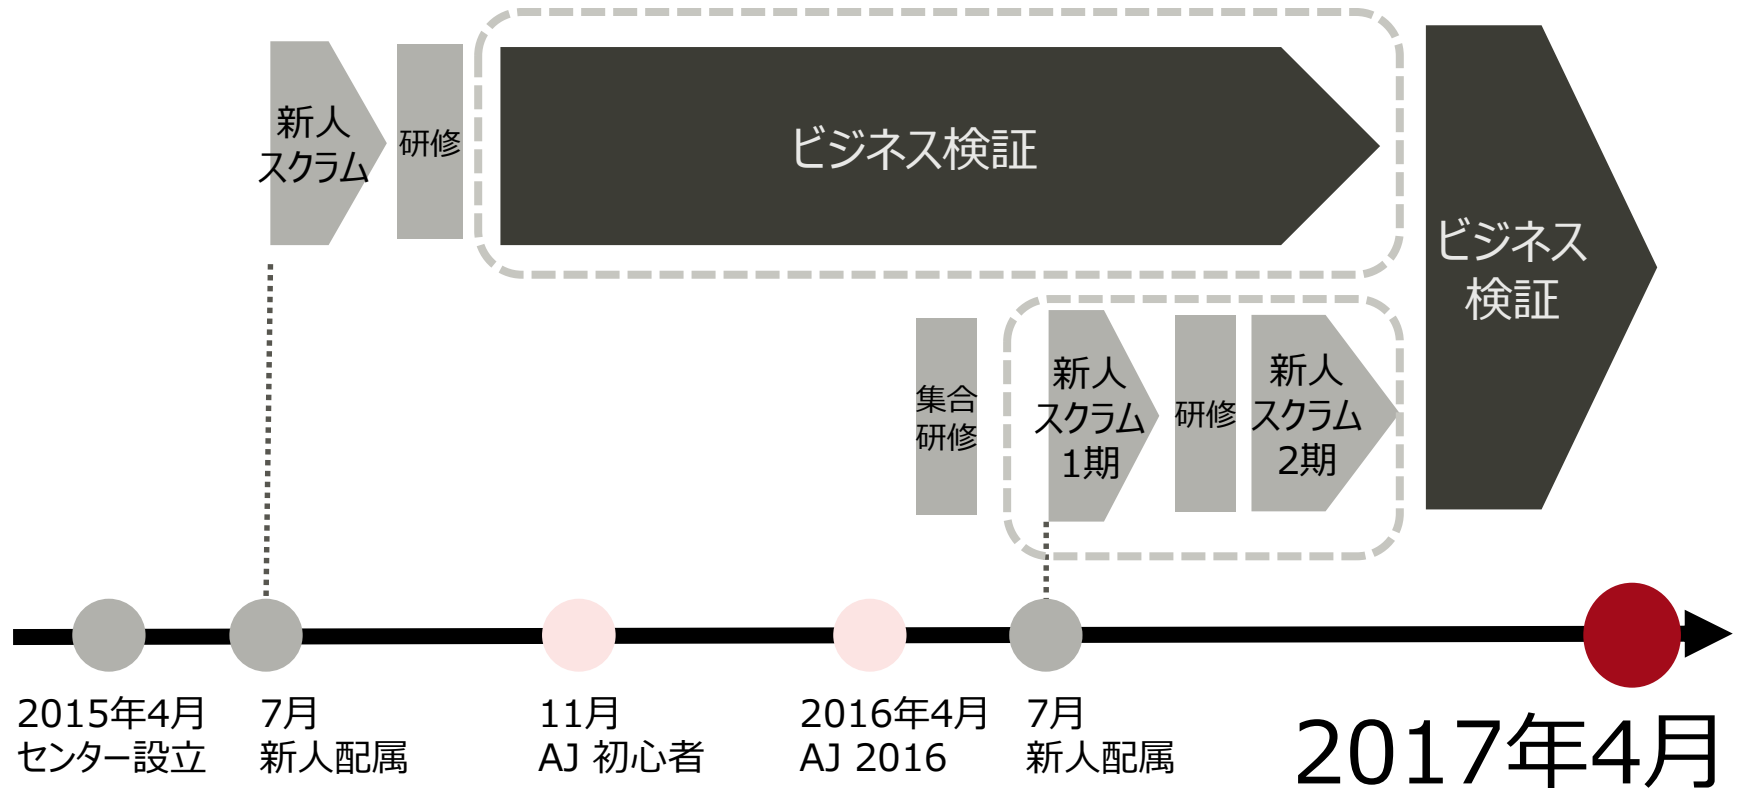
新人
スクラム

研修

ビジネス検証

ビジネス
検証

集合
研修

新人
スクラム
1期

研修

新人
スクラム
2期

2015年4月
センター設立

7月
新人配属

11月
AJ 初心者

2016年4月
AJ 2016

7月
新人配属

2017年4月